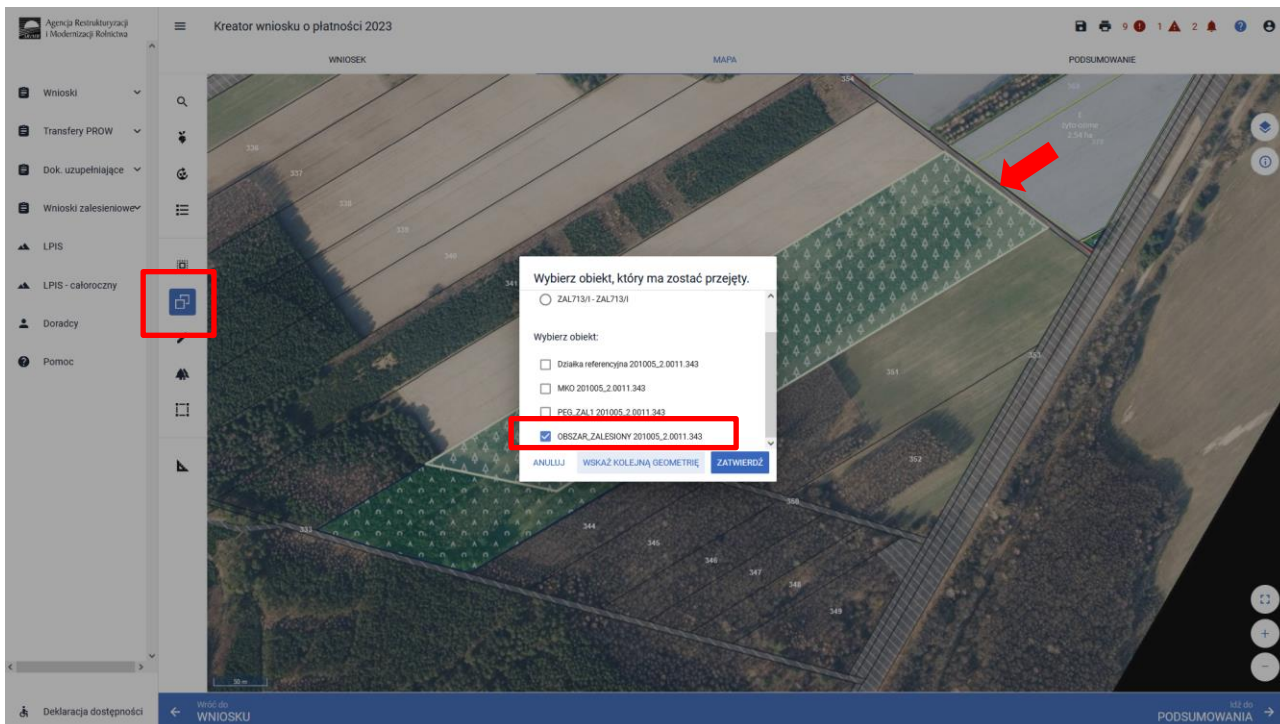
Agencja Restrukturyzacji i Modernizacji Rolnictwa

Kreator wniosku o płatności 2023

9 1 2

Wnioski
Transfery PROW
Dok. uzupełniające
Wnioski zalesieniowe
LPIS
LPIS - całoroczny
Doradcy
Pomoc

Deklaracja dostępności

WNIOSEK
MAPA
PODSUMOWANIE

336
337
338
339
340
341
354
353
351
352
350
344
345
346
347
348
349
333

Wybierz obiekt, który ma zostać przejęty.

ZAL713/I - ZAL713/I

Wybierz obiekt:

Działka referencyjna 201005_2.0011.343
MKO 201005_2.0011.343
PEG_ZAL1 201005_2.0011.343
OBSZAR_ZALESIONY 201005_2.0011.343

ANULUJ
WSKAŻ KOLEJNĄ GEOMETRIĘ
ZATWIERDŹ

50 m

Wróć do
WNIOSKU

Idź do
PODSUMOWANIA